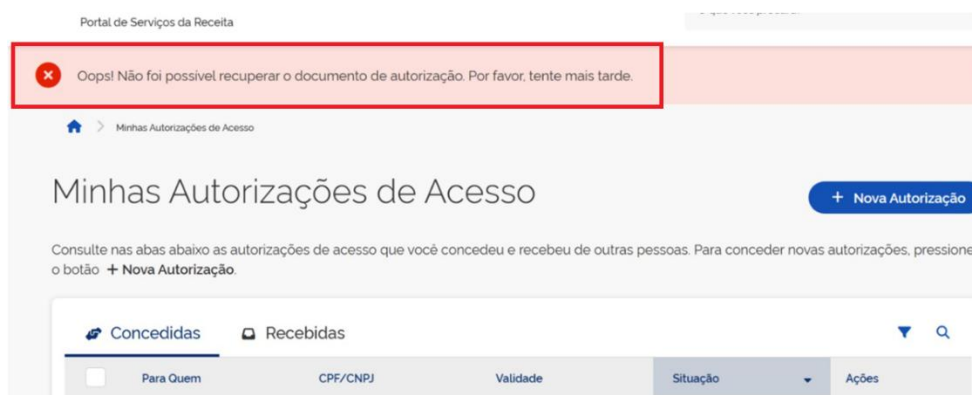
Portal de Serviços da Receita

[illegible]

Oops! Não foi possivel recuperar o documento de autorização. Por favor, tente mais tarde.

Minhas Autorizações de Acesso

Minhas Autorizações de Acesso

+ Nova Autorização

Consulte nas abas abaixo as autorizações de acesso que você concedeu e recebeu de outras pessoas. Para conceder novas autorizações, pressione o botão + Nova Autorização.

Concedidas Recebidas

| | Para Quem | CPF/CNPJ | Validade | Situação | Ações |
|---|---|---|---|---|---|